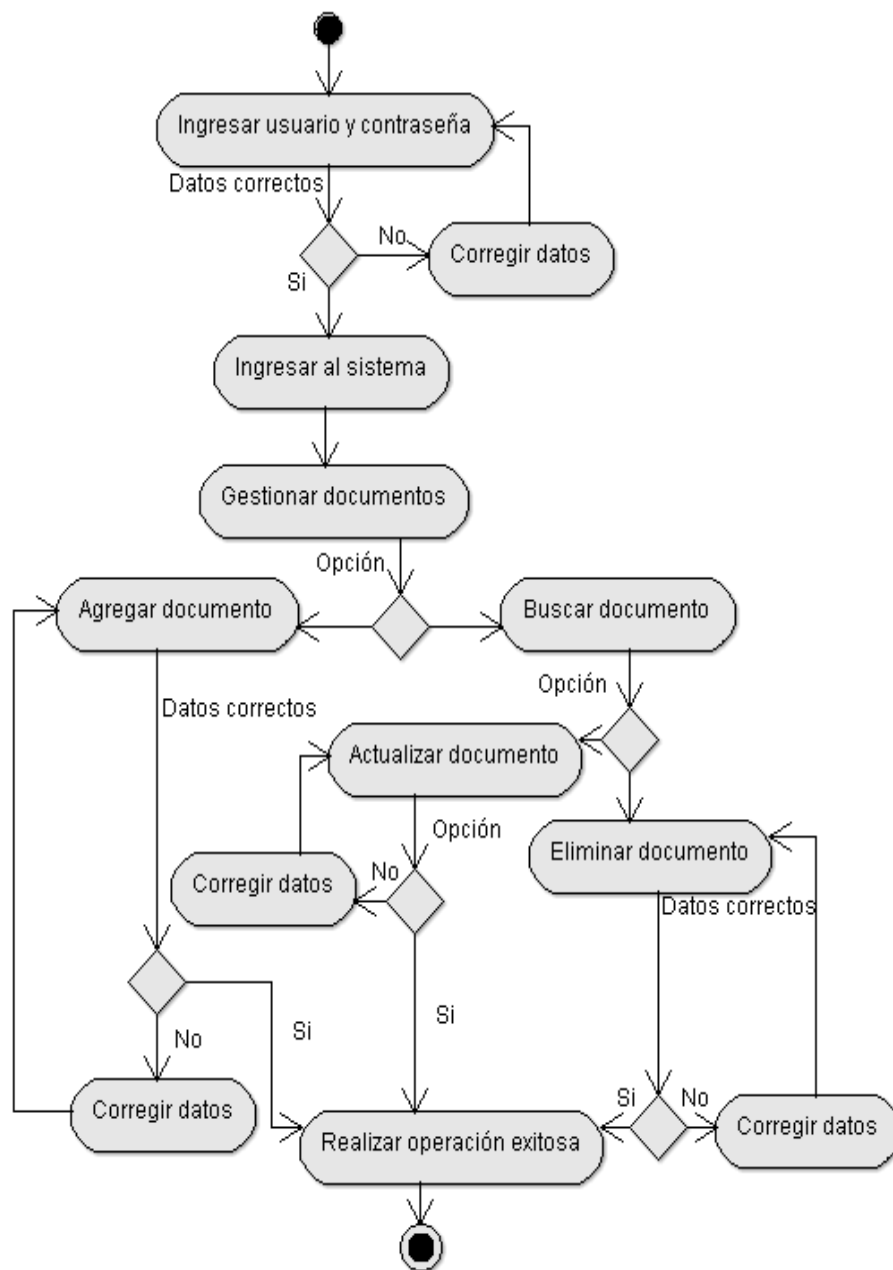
Ingresar usuario y contraseña

Datos correctos

No

Corregir datos

Si

Ingresar al sistema

Gestionar documentos

Opción

Agregar documento

Buscar documento

Opción

Datos correctos

Actualizar documento

Opción

Eliminar documento

Corregir datos

No

Datos correctos

Si

No

Si

Corregir datos

Si

No

Corregir datos

Realizar operación exitosa